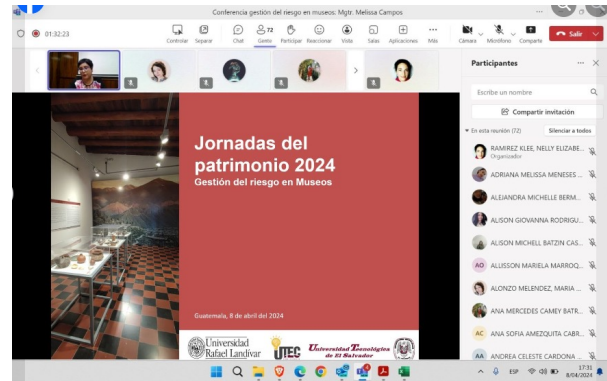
Conferencia gestión del riesgo en museos: Mgtr. Melissa Campos

01:32:23

Controlar Separar Chat 72 Gente Participar Reaccionar Vista Salas Aplicaciones Más Cámara Micrófono Compartir Salir

Participantes

Escribe un nombre

Compartir invitación

En esta reunión (72)

Silenciar a todos

RAMIREZ KLEE, NELLY ELIZABE...
Organizador

ADRIANA MELISSA MENESES ...

ALEJANDRA MICHELLE BERM...

ALISON GIOVANNA RODRIGU...

ALISON MICHELL BATZIN CAS...

AO ALLISSON MARIELA MARROQ...

ALONZO MELENDEZ, MARIA ...

ANA MERCEDES CAMEY BATR...

AC ANA SOFIA AMEZQUITA CABR...

AA ANDREA CELESTE CARDONA ...

Jornadas del patrimonio 2024

Gestión del riesgo en Museos

Guatemala, 8 de abril del 2024

Universidad Rafael Landívar

UTEC

Universidad Tecnológica de El Salvador

ESP

17:31
8/04/2024